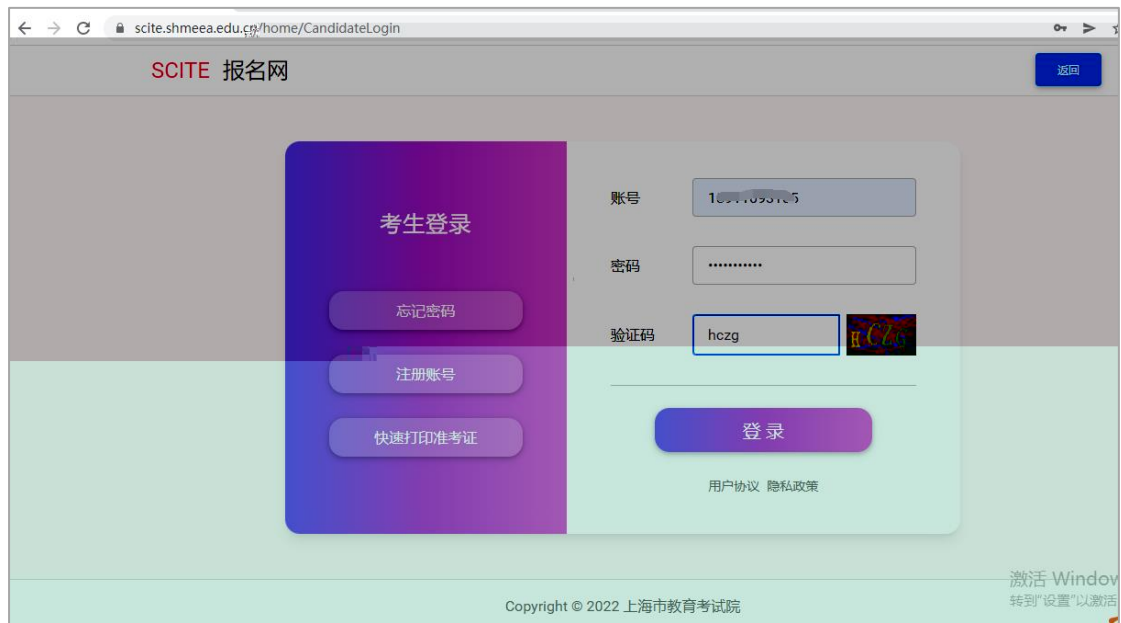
scite.shmeea.edu.cn/home/CandidateLogin

SCITE 报名网

返回

考生登录

忘记密码

注册账号

快速打印准考证

账号 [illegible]

密码 ••••••••••

验证码 hczg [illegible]

登 录

用户协议 隐私政策

Copyright © 2022 上海市教育考试院

激活 Window
转到"设置"以激活